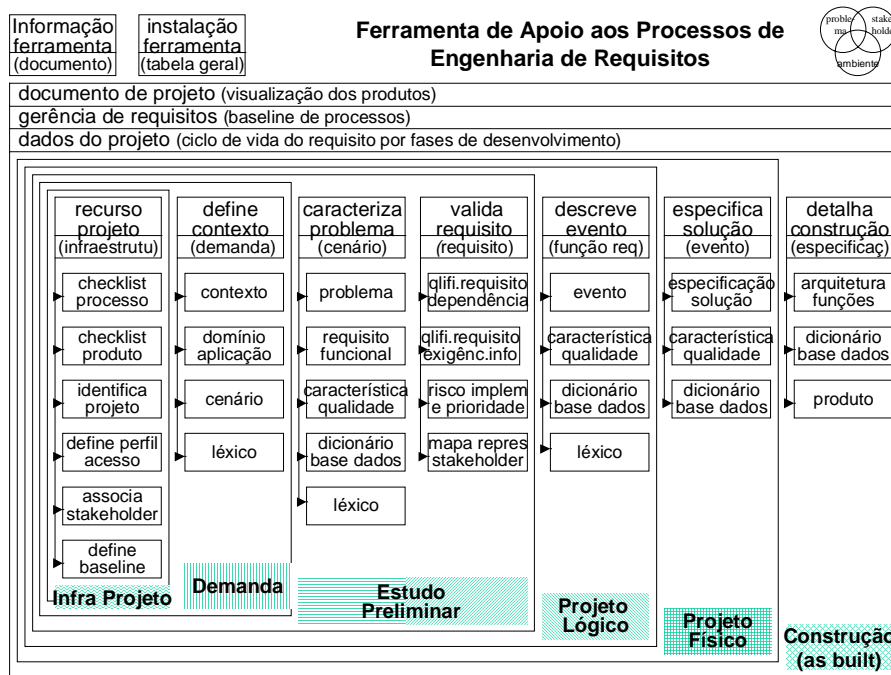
Informação ferramenta (documento)

instalação ferramenta (tabela geral)

Ferramenta de Apoio aos Processos de Engenharia de Requisitos

proble ma
stake holde
ambiente

documento de projeto (visualização dos produtos)

gerência de requisitos (baseline de processos)

dados do projeto (ciclo de vida do requisito por fases de desenvolvimento)

recurso projeto (infraestrutu)
checklist processo
checklist produto
identifica projeto
define perfil acesso
associa stakeholder
define baseline
Infra Projeto

define contexto (demanda)
contexto
domínio aplicação
cenário
léxico
Demanda

caracteriza problema (cenário)
problema
requisito funcional
característica qualidade
dicionário base dados
léxico

valida requisito (requisito)
qlifi.requisito dependência
qlifi.requisito exigênc.info
risco implem e prioridade
mapa repres stakeholder
Estudo Preliminar

descreve evento (função req)
evento
característica qualidade
dicionário base dados
léxico
Projeto Lógico

especifica solução (evento)
especificação solução
característica qualidade
dicionário base dados
Projeto Físico

detalha construção (especificaç)
arquitetura funções
dicionário base dados
produto
Construção (as built)